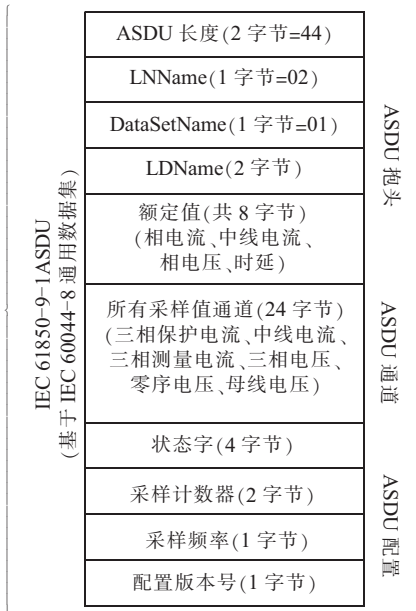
IEC 61850-9-1ASDU
(基于 IEC 60044-8 通用数据集)

ASDU 长度(2 字节=44)

LNName(1 字节=02)

DataSetName(1 字节=01)

LDName(2 字节)

额定值(共 8 字节)
(相电流、中线电流、相电压、时延)

所有采样值通道(24 字节)
(三相保护电流、中线电流、三相测量电流、三相电压、零序电压、母线电压)

状态字(4 字节)

采样计数器(2 字节)

采样频率(1 字节)

配置版本号(1 字节)

ASDU 抱头

ASDU 通道

ASDU 配置